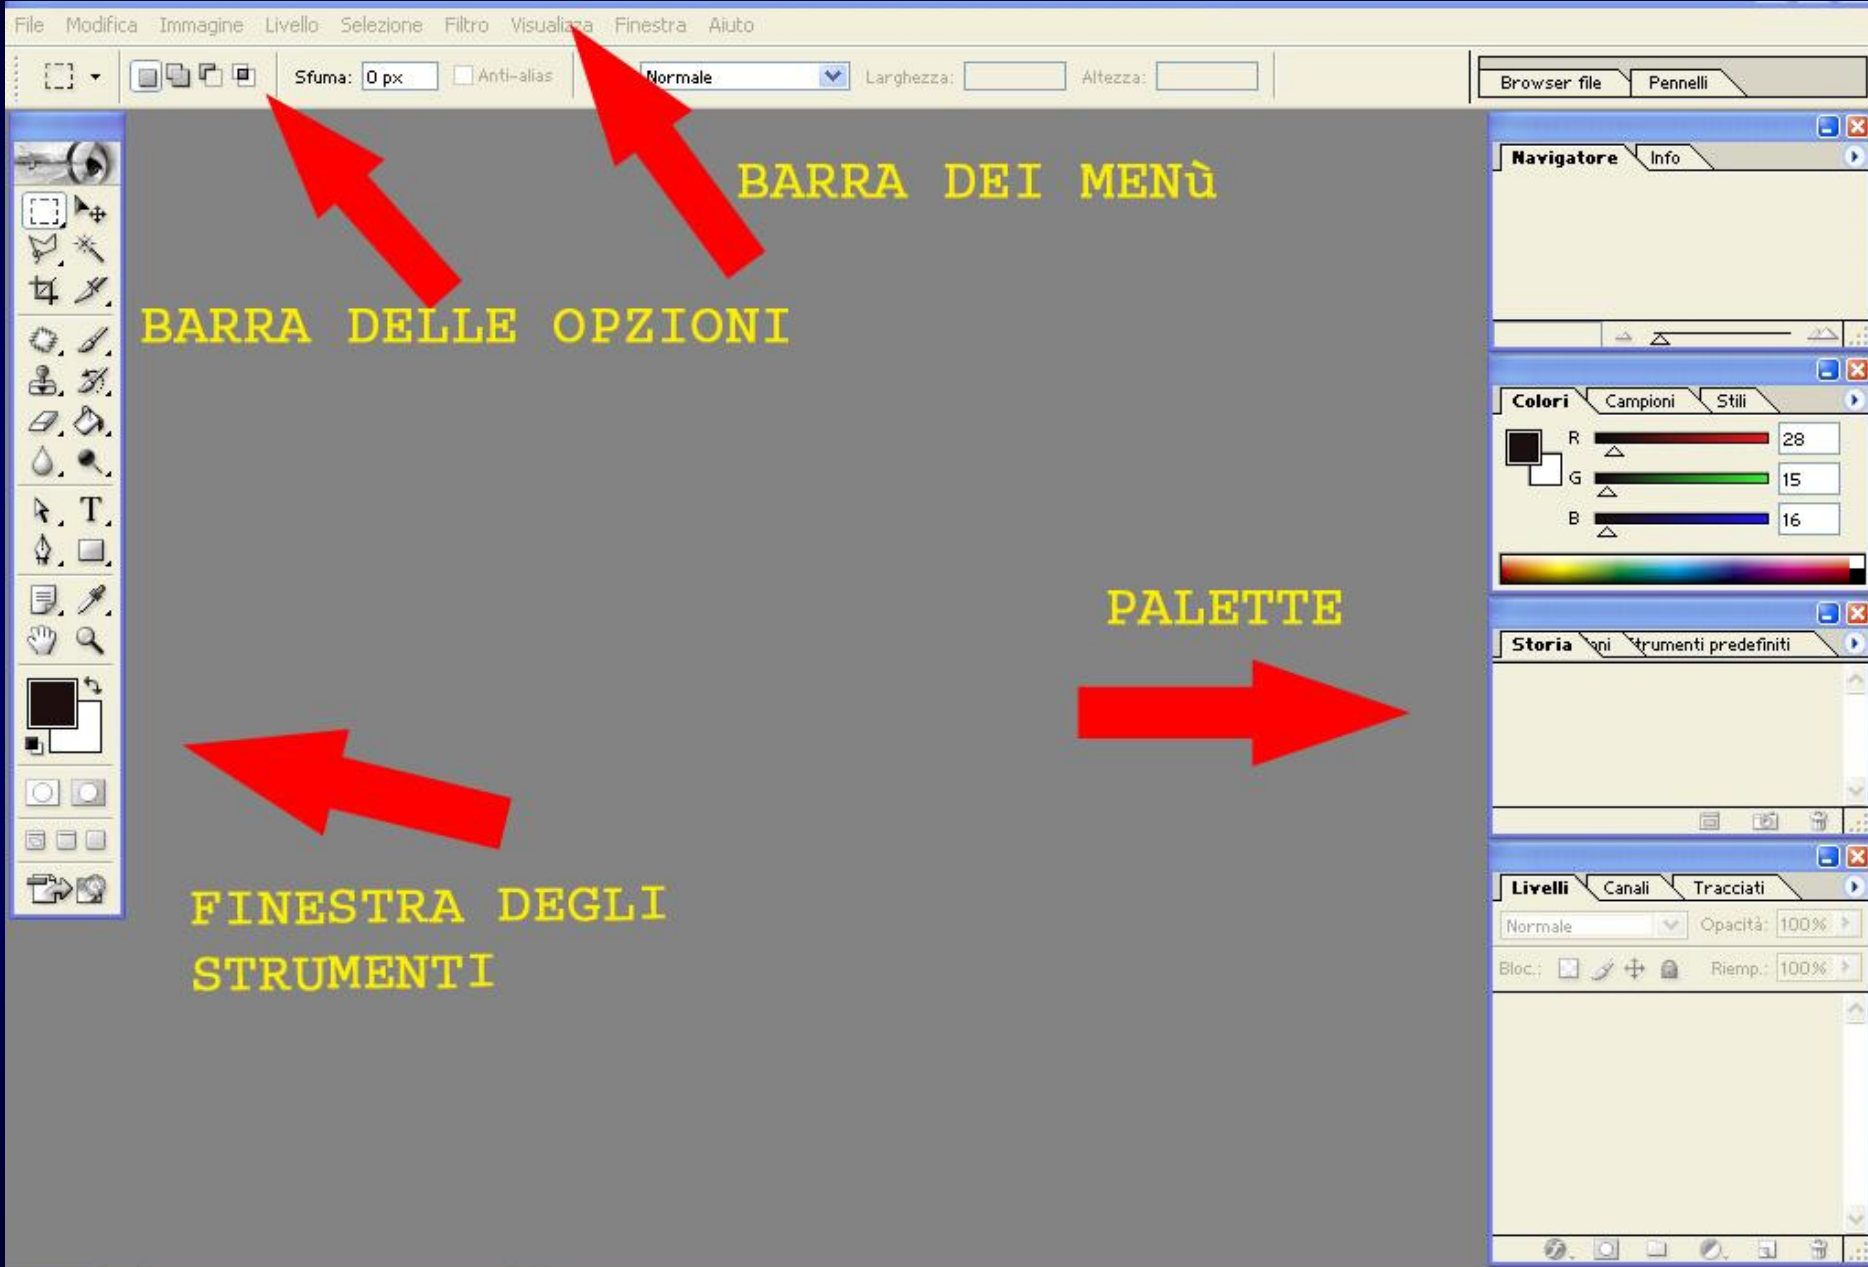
File Modifica Immagine Livello Selezione Filtro Visualizza Finestra Aiuto

Sfuma: 0 px Anti-alias Normale Larghezza: Altezza:

Browser file Pennelli

BARRA DEI MENù

BARRA DELLE OPZIONI

Navigatore Info

Colori Campioni Stili

R 28
G 15
B 16

PALETTE

Storia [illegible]ni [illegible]trumenti predefiniti

FINESTRA DEGLI STRUMENTI

Livelli Canali Tracciati

Normale Opacità: 100%

Bloc.: Riemp.: 100%